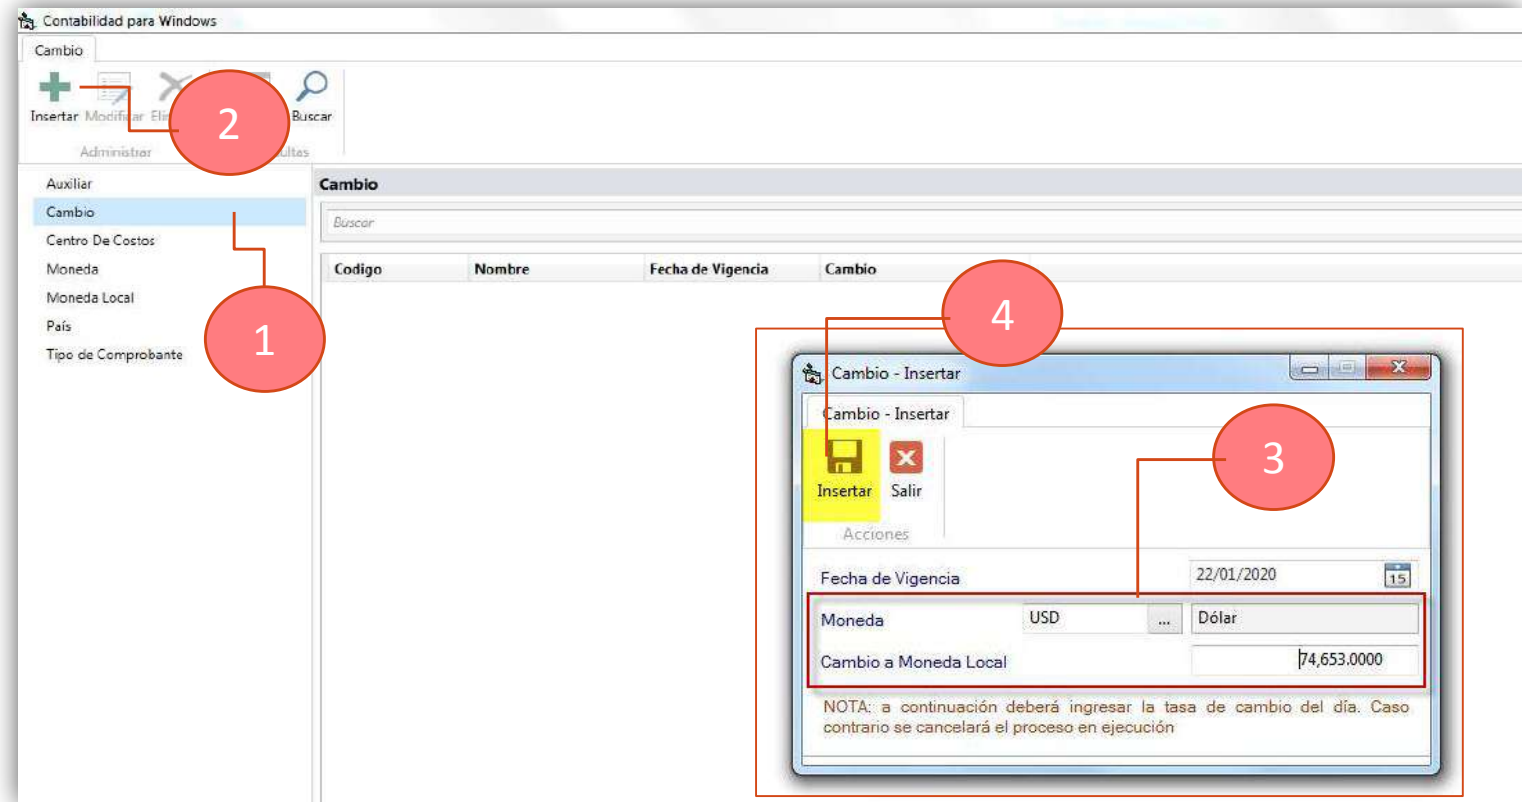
Contabilidad para Windows

Cambio

Insertar Modificar Eli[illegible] Buscar

Administrar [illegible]ultas

2

Auxiliar
Cambio
Centro De Costos
Moneda
Moneda Local
País
Tipo de Comprobante

1

Cambio

Buscar

| Codigo | Nombre | Fecha de Vigencia | Cambio |
|---|---|---|---|

4

Cambio - Insertar

Cambio - Insertar

Insertar Salir

Acciones

3

Fecha de Vigencia 22/01/2020

Moneda USD ... Dólar

Cambio a Moneda Local 74,653.0000

NOTA: a continuación deberá ingresar la tasa de cambio del día. Caso contrario se cancelará el proceso en ejecución